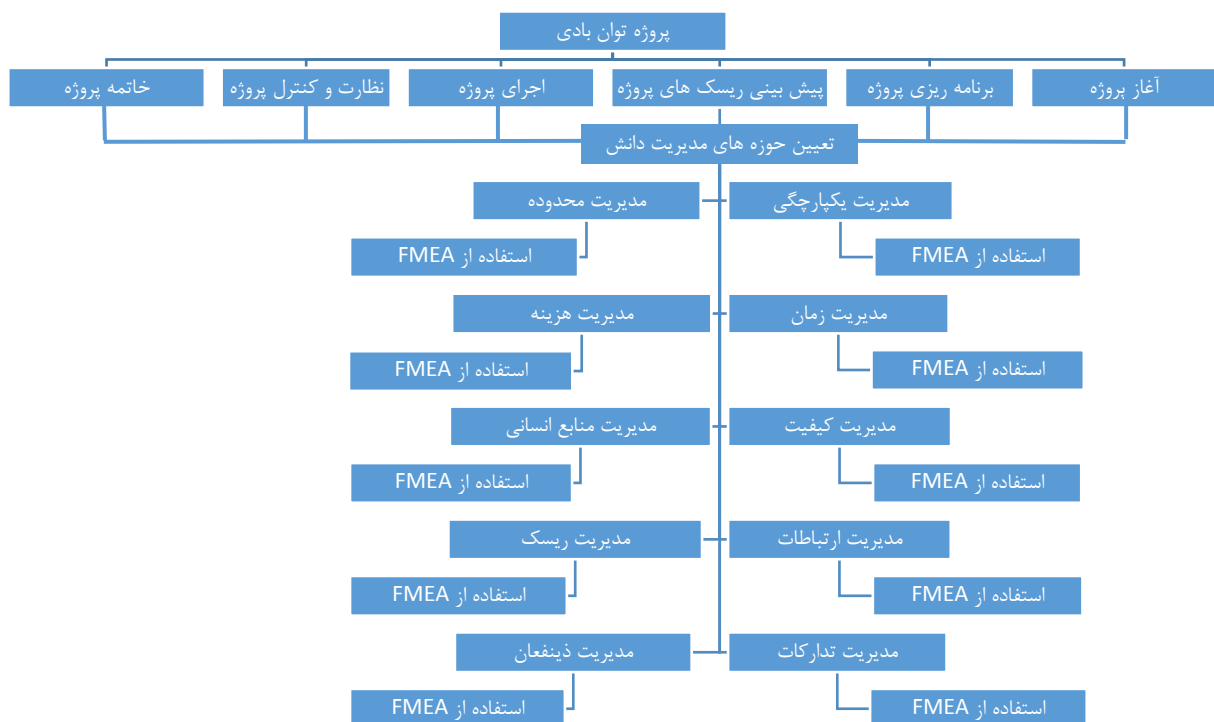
پروژه توان بادی

آغاز پروژه
برنامه ریزی پروژه
پیش بینی ریسک های پروژه
اجرای پروژه
نظارت و کنترل پروژه
خاتمه پروژه

تعیین حوزه های مدیریت دانش

مدیریت یکپارچگی
استفاده از FMEA
مدیریت محدوده
استفاده از FMEA
مدیریت زمان
استفاده از FMEA
مدیریت هزینه
استفاده از FMEA
مدیریت کیفیت
استفاده از FMEA
مدیریت منابع انسانی
استفاده از FMEA
مدیریت ارتباطات
استفاده از FMEA
مدیریت ریسک
استفاده از FMEA
مدیریت تدارکات
استفاده از FMEA
مدیریت ذینفعان
استفاده از FMEA